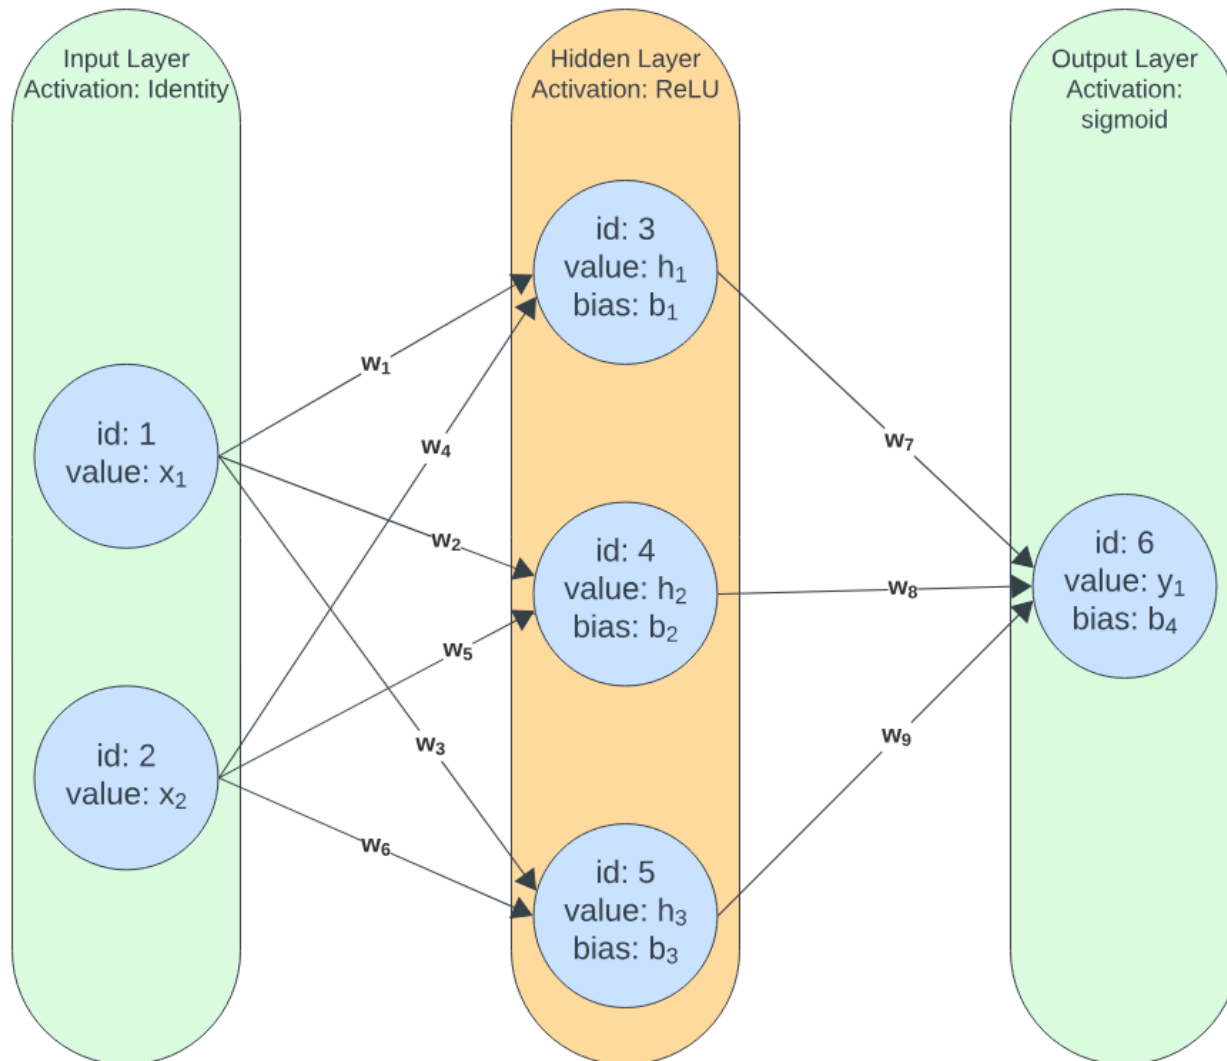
Input Layer
Activation: Identity

Hidden Layer
Activation: ReLU

Output Layer
Activation: sigmoid

id: 3
value: $h_1$
bias: $b_1$

id: 1
value: $x_1$

$w_1$

$w_4$

$w_7$

$w_2$

id: 4
value: $h_2$
bias: $b_2$

id: 6
value: $y_1$
bias: $b_4$

$w_8$

$w_5$

id: 2
value: $x_2$

$w_3$

$w_9$

$w_6$

id: 5
value: $h_3$
bias: $b_3$